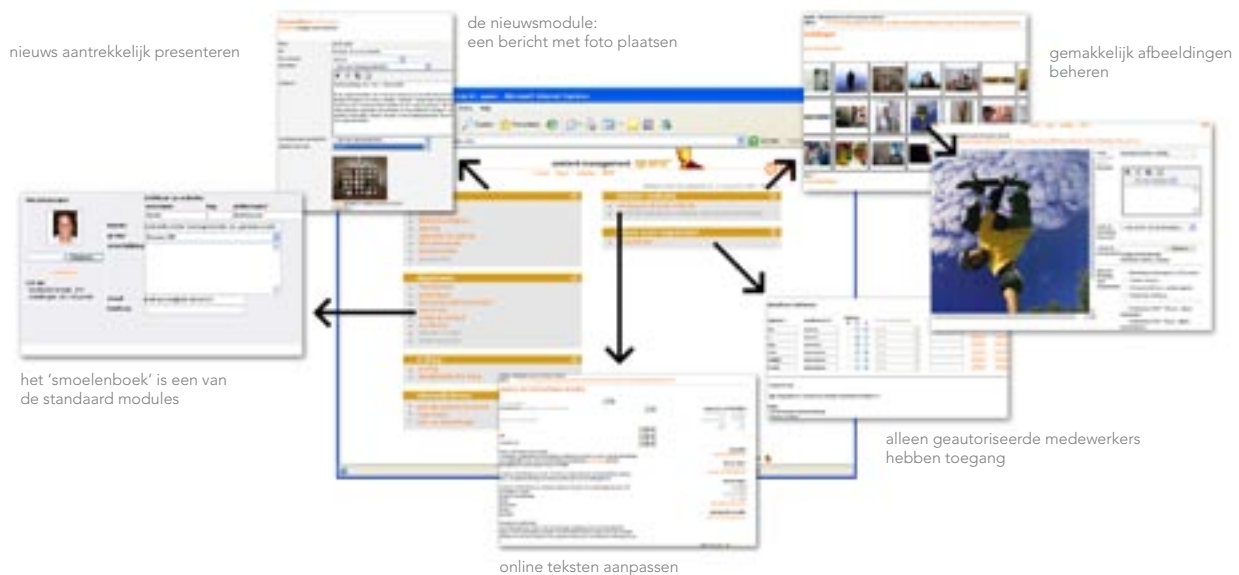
nieuws aantrekkelijk presenteren

de nieuwsmodule:
een bericht met foto plaatsen

gemakkelijk afbeeldingen beheren

het 'smoelenboek' is een van de standaard modules

alleen geautoriseerde medewerkers hebben toegang

online teksten aanpassen